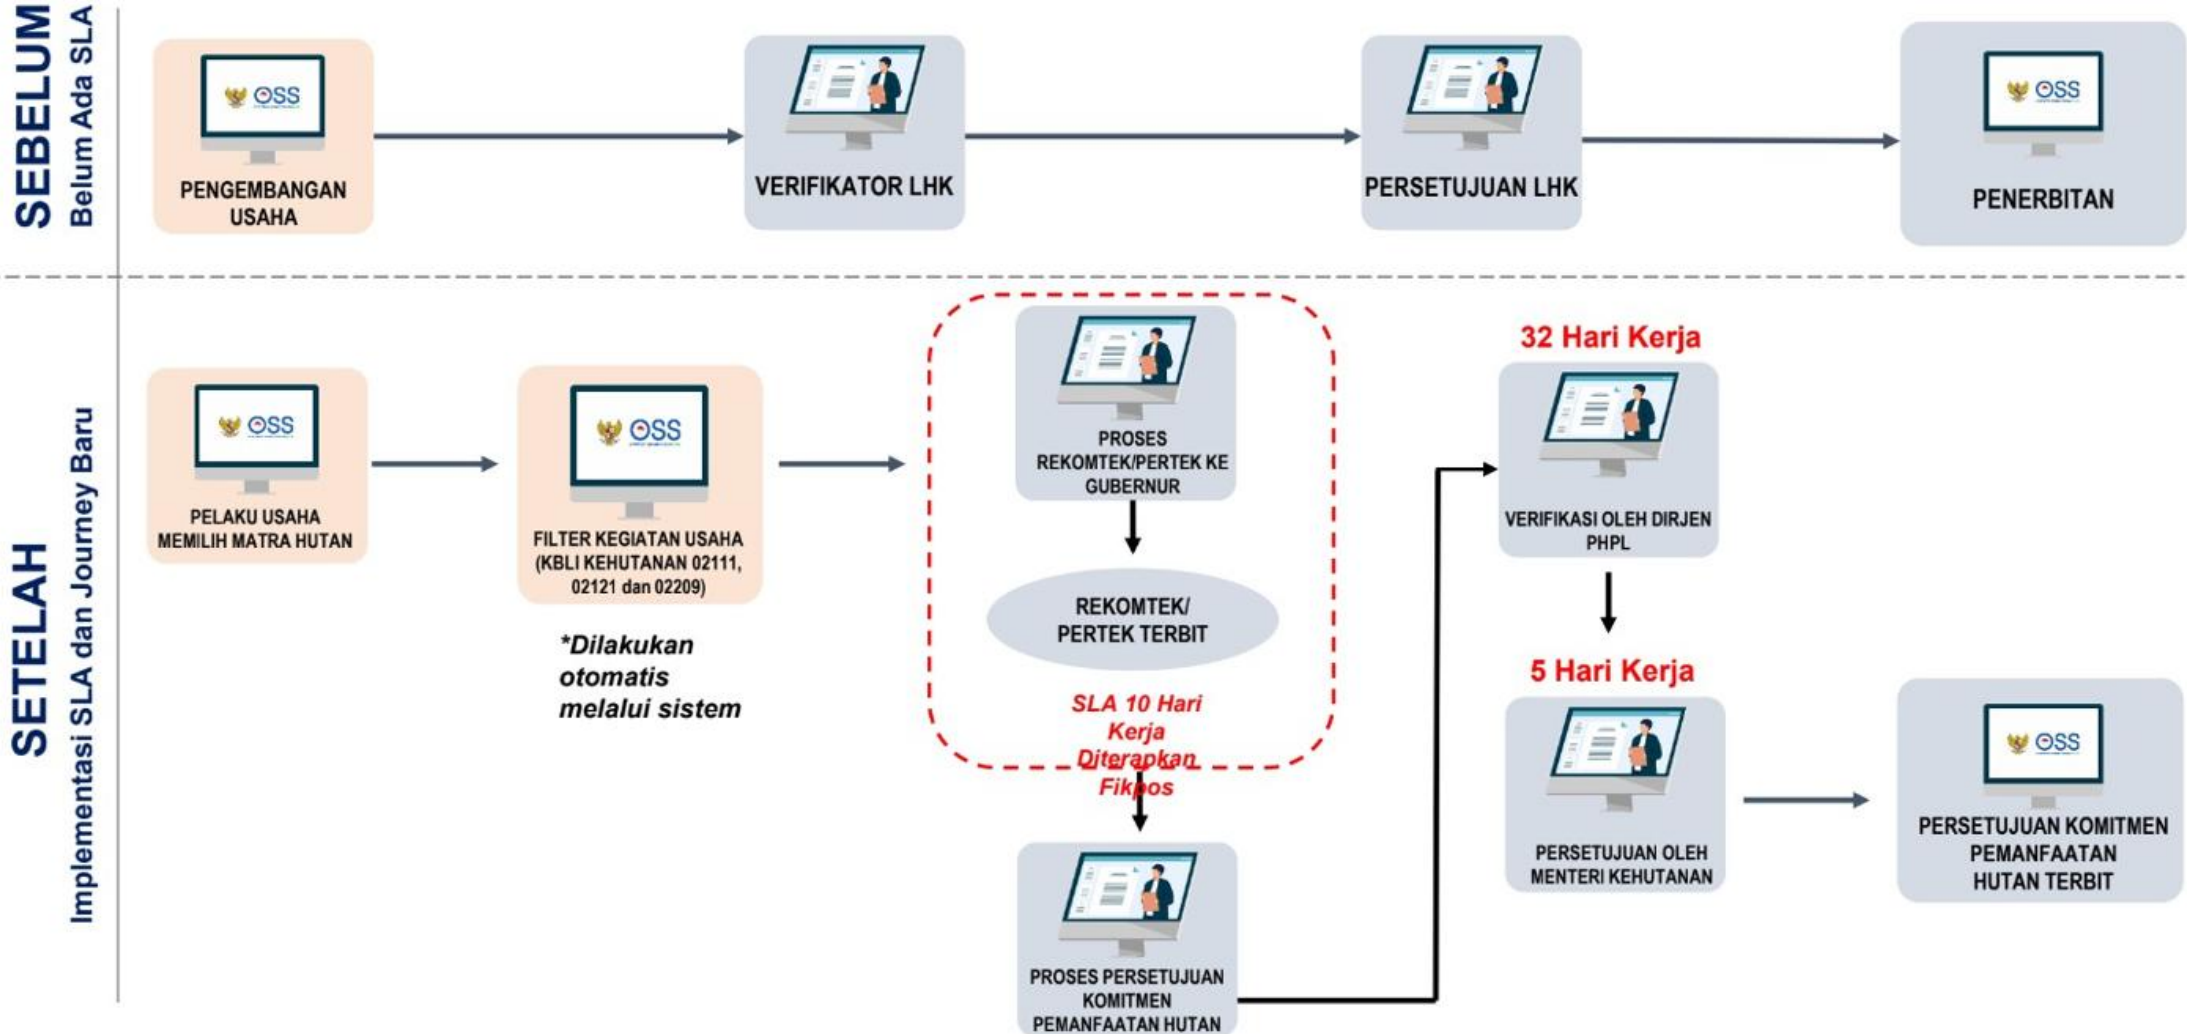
SEBELUM
Belum Ada SLA

OSS
PENGEMBANGAN USAHA

VERIFIKATOR LHK

PERSETUJUAN LHK

OSS
PENERBITAN

SETELAH
Implementasi SLA dan Journey Baru

OSS
PELAKU USAHA MEMILIH MATRA HUTAN

OSS
FILTER KEGIATAN USAHA (KBLI KEHUTANAN 02111, 02121 dan 02209)

*Dilakukan otomatis melalui sistem

PROSES REKOMTEK/PERTEK KE GUBERNUR

REKOMTEK/ PERTEK TERBIT

SLA 10 Hari Kerja Diterapkan Fikpos

PROSES PERSETUJUAN KOMITMEN PEMANFAATAN HUTAN

32 Hari Kerja

VERIFIKASI OLEH DIRJEN PHPL

5 Hari Kerja

PERSETUJUAN OLEH MENTERI KEHUTANAN

OSS
PERSETUJUAN KOMITMEN PEMANFAATAN HUTAN TERBIT